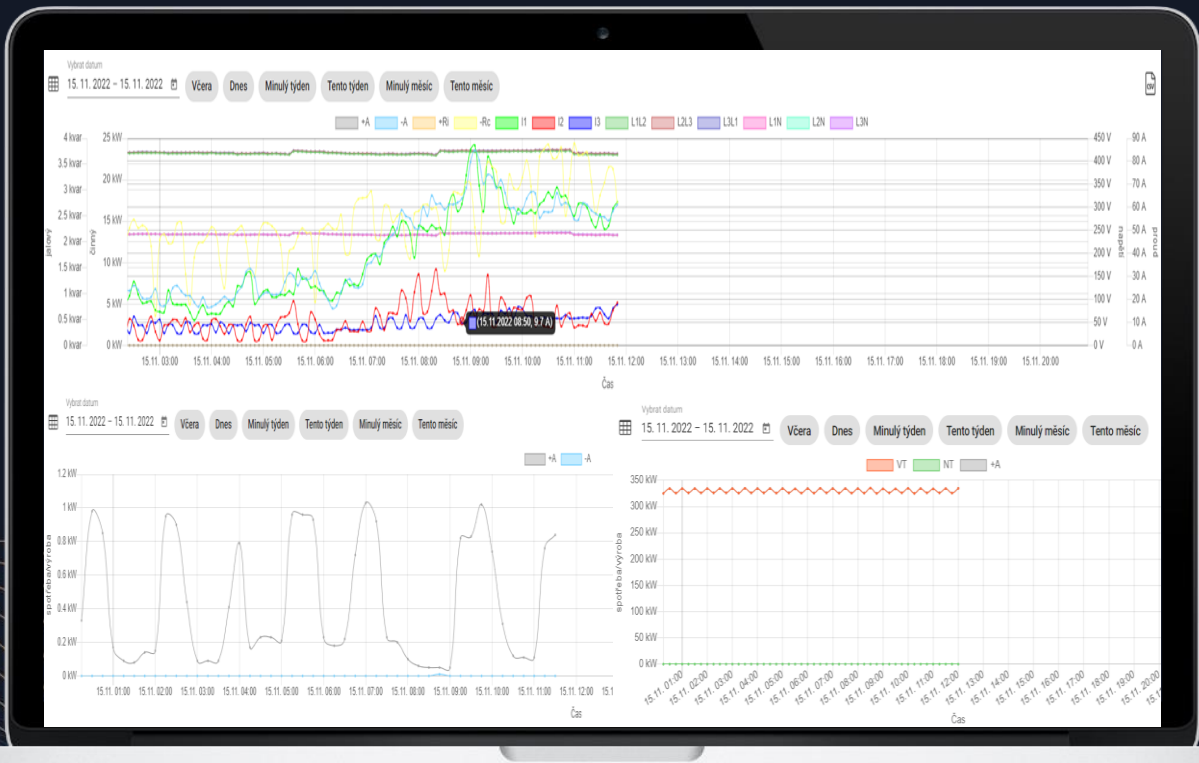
Vybrat datum
15. 11. 2022 – 15. 11. 2022
Včera Dnes Minulý týden Tento týden Minulý měsíc Tento měsíc

CSV

+A -A +Ri -Rc I1 I2 I3 L1L2 L2L3 L3L1 L1N L2N L3N

4 kvar
3.5 kvar
3 kvar
2.5 kvar
2 kvar
1.5 kvar
1 kvar
0.5 kvar
0 kvar
jalový

25 kW
20 kW
15 kW
10 kW
5 kW
0 kW
činný

450 V
400 V
350 V
300 V
250 V
200 V
150 V
100 V
50 V
0 V
napětí

90 A
80 A
70 A
60 A
50 A
40 A
30 A
20 A
10 A
0 A
proud

(15.11.2022 08:50, 9.7 A)

15.11. 03:00 15.11. 04:00 15.11. 05:00 15.11. 06:00 15.11. 07:00 15.11. 08:00 15.11. 09:00 15.11. 10:00 15.11. 11:00 15.11. 12:00 15.11. 13:00 15.11. 14:00 15.11. 15:00 15.11. 16:00 15.11. 17:00 15.11. 18:00 15.11. 19:00 15.11. 20:00
Čas

Vybrat datum
15. 11. 2022 – 15. 11. 2022
Včera Dnes Minulý týden Tento týden Minulý měsíc Tento měsíc

+A -A

1.2 kW
1 kW
0.8 kW
0.6 kW
0.4 kW
0.2 kW
0 kW
spotřeba/výroba

15.11. 01:00 15.11. 02:00 15.11. 03:00 15.11. 04:00 15.11. 05:00 15.11. 06:00 15.11. 07:00 15.11. 08:00 15.11. 09:00 15.11. 10:00 15.11. 11:00 15.11. 12:00 15.11
Čas

Vybrat datum
15. 11. 2022 – 15. 11. 2022
Včera Dnes Minulý týden Tento týden Minulý měsíc Tento měsíc

VT NT +A

350 kW
300 kW
250 kW
200 kW
150 kW
100 kW
50 kW
0 kW
spotřeba/výroba

15.11. 01:00 15.11. 02:00 15.11. 03:00 15.11. 04:00 15.11. 05:00 15.11. 06:00 15.11. 07:00 15.11. 08:00 15.11. 09:00 15.11. 10:00 15.11. 11:00 15.11. 12:00 15.11. 13:00 15.11. 14:00 15.11. 15:00 15.11. 16:00 15.11. 17:00 15.11. 18:00 15.11. 19:00 15.11. 20:00
Čas